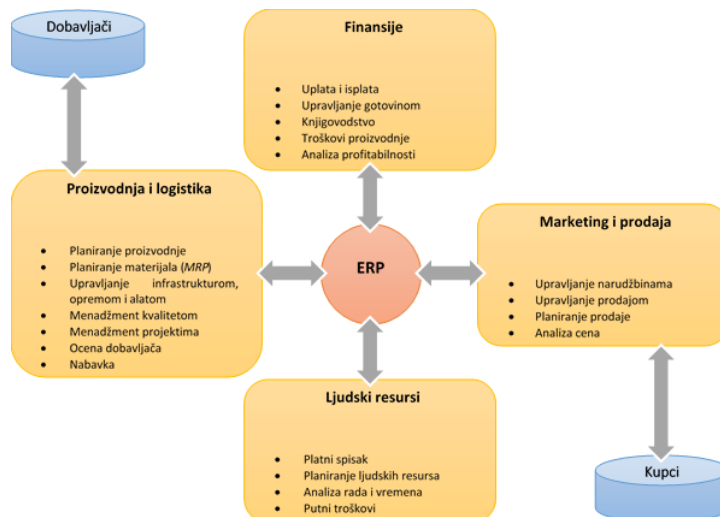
Dobavljači

Finansije

- Uplata i isplata
- Upravljanje gotovinom
- Knjigovodstvo
- Troškovi proizvodnje
- Analiza profitabilnosti

Proizvodnja i logistika

- Planiranje proizvodnje
- Planiranje materijala (*MRP*)
- Upravljanje infrastrukturom, opremom i alatom
- Menadžment kvalitetom
- Menadžment projektima
- Ocena dobavljača
- Nabavka

ERP

Marketing i prodaja

- Upravljanje narudžbinama
- Upravljanje prodajom
- Planiranje prodaje
- Analiza cena

Ljudski resursi

- Platni spisak
- Planiranje ljudskih resursa
- Analiza rada i vremena
- Putni troškovi

Kupci